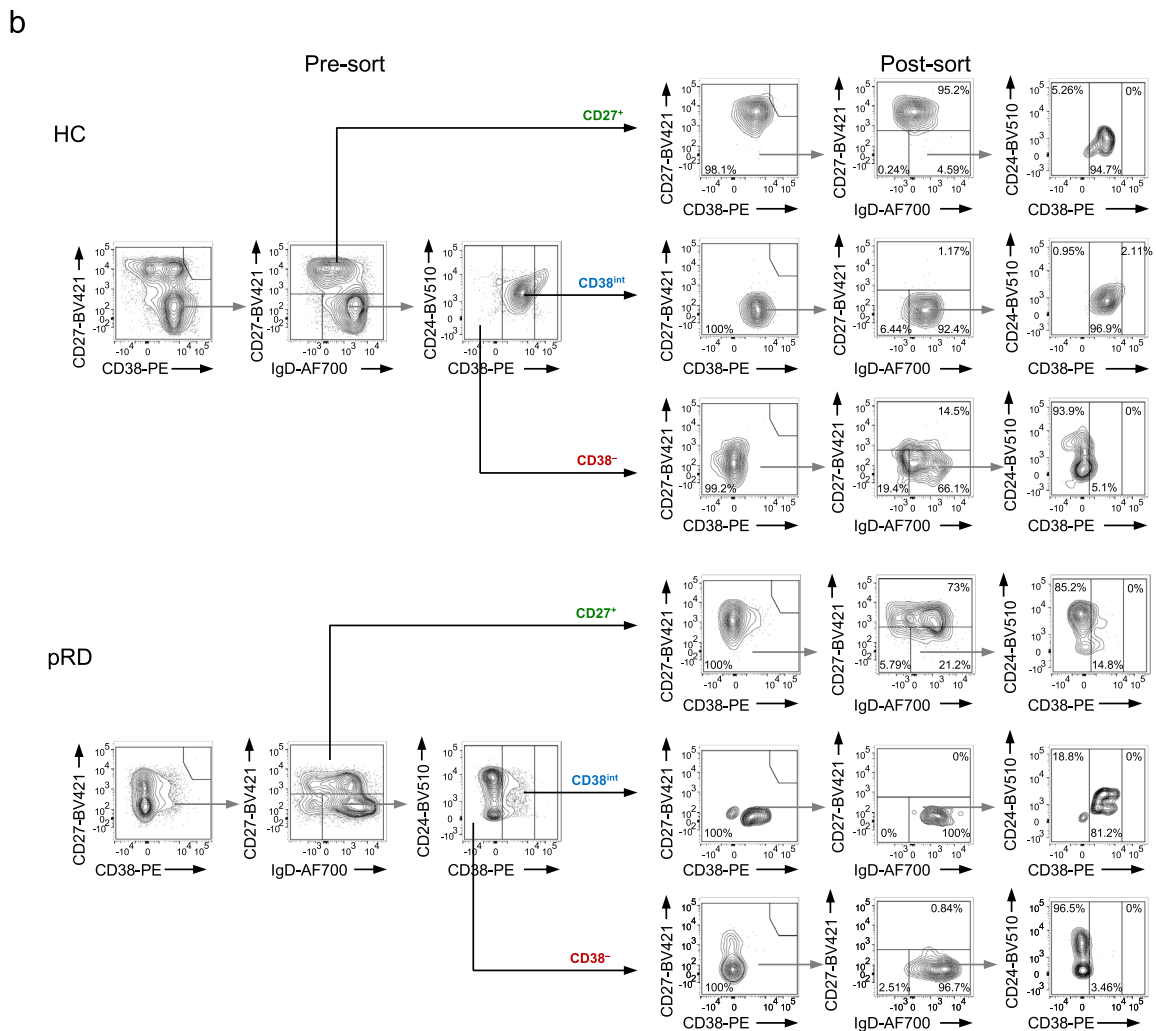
b

Pre-sort

Post-sort

HC

CD27-BV421
CD38-PE

CD27-BV421
IgD-AF700

CD24-BV510
CD38-PE

CD27$^+$

CD27-BV421
CD38-PE
98.1%

CD27-BV421
IgD-AF700
95.2%
0.24%
4.59%

CD24-BV510
CD38-PE
5.26%
0%
94.7%

CD38$^{int}$

CD27-BV421
CD38-PE
100%

CD27-BV421
IgD-AF700
1.17%
6.44%
92.4%

CD24-BV510
CD38-PE
0.95%
2.11%
96.9%

CD38$^-$

CD27-BV421
CD38-PE
99.2%

CD27-BV421
IgD-AF700
14.5%
19.4%
66.1%

CD24-BV510
CD38-PE
93.9%
0%
5.1%

pRD

CD27-BV421
CD38-PE

CD27-BV421
IgD-AF700

CD24-BV510
CD38-PE

CD27$^+$

CD27-BV421
CD38-PE
100%

CD27-BV421
IgD-AF700
73%
5.79%
21.2%

CD24-BV510
CD38-PE
85.2%
0%
14.8%

CD38$^{int}$

CD27-BV421
CD38-PE
100%

CD27-BV421
IgD-AF700
0%
0%
100%

CD24-BV510
CD38-PE
18.8%
0%
81.2%

CD38$^-$

CD27-BV421
CD38-PE
100%

CD27-BV421
IgD-AF700
0.84%
2.51%
96.7%

CD24-BV510
CD38-PE
96.5%
0%
3.46%